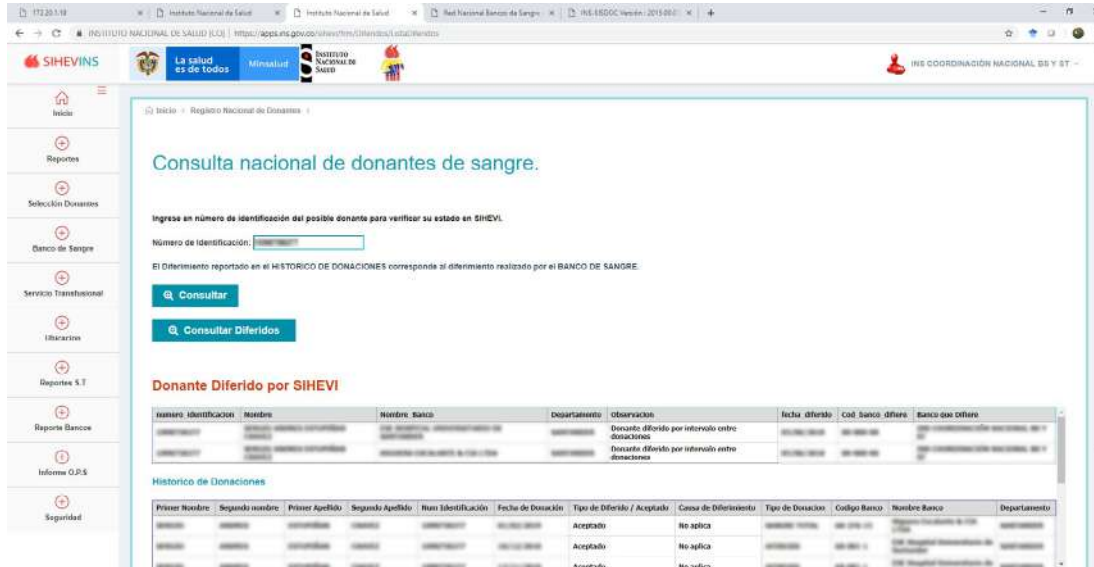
172.20.1.18 | Instituto Nacional de Salud | Instituto Nacional de Salud | Red Nacional Bancos de Sangre | INS-EBDOC Versión: 2015.00.0 | +

INSTITUTO NACIONAL DE SALUD [CO] | https://apps.ins.gov.co/sihevi/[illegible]

SIHEVINS

La salud es de todos | Minsalud | INSTITUTO NACIONAL DE SALUD

INS COORDINACIÓN NACIONAL BS Y ST

Inicio
Reportes
Selección Donantes
Banco de Sangre
Servicio Transfusional
Ubicarlos
Reportes S.T
Reporte Bancos
Informe O.P.S
Seguridad

Inicio > Registro Nacional de Donantes >

Consulta nacional de donantes de sangre.

Ingrese en número de identificación del posible donante para verificar su estado en SIHEVI.

Número de Identificación: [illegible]

El Diferimiento reportado en el HISTORICO DE DONACIONES corresponde al diferimiento realizado por el BANCO DE SANGRE.

Consultar

Consultar Diferidos

Donante Diferido por SIHEVI

| numero identificacion | Nombre | Nombre Banco | Departamento | Observacion | fecha diferido | Cod banco difiere | Banco que Difiere |
|---|---|---|---|---|---|---|---|
| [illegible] | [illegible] | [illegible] | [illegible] | Donante diferido por intervalo entre donaciones | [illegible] | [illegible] | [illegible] |
| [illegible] | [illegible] | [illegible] | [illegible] | Donante diferido por intervalo entre donaciones | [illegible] | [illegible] | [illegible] |

Historico de Donaciones

| Primer Nombre | Segundo nombre | Primer Apellido | Segundo Apellido | Num Identificación | Fecha de Donación | Tipo de Diferido / Aceptado | Causa de Diferimiento | Tipo de Donacion | Codigo Banco | Nombre Banco | Departamento |
|---|---|---|---|---|---|---|---|---|---|---|---|
| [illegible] | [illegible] | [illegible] | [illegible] | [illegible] | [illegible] | Aceptado | No aplica | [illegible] | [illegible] | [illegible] | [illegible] |
| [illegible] | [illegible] | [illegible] | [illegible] | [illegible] | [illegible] | Aceptado | No aplica | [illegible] | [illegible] | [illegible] | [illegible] |
| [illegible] | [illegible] | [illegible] | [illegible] | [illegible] | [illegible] | Aceptado | No aplica | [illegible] | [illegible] | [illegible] | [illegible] |